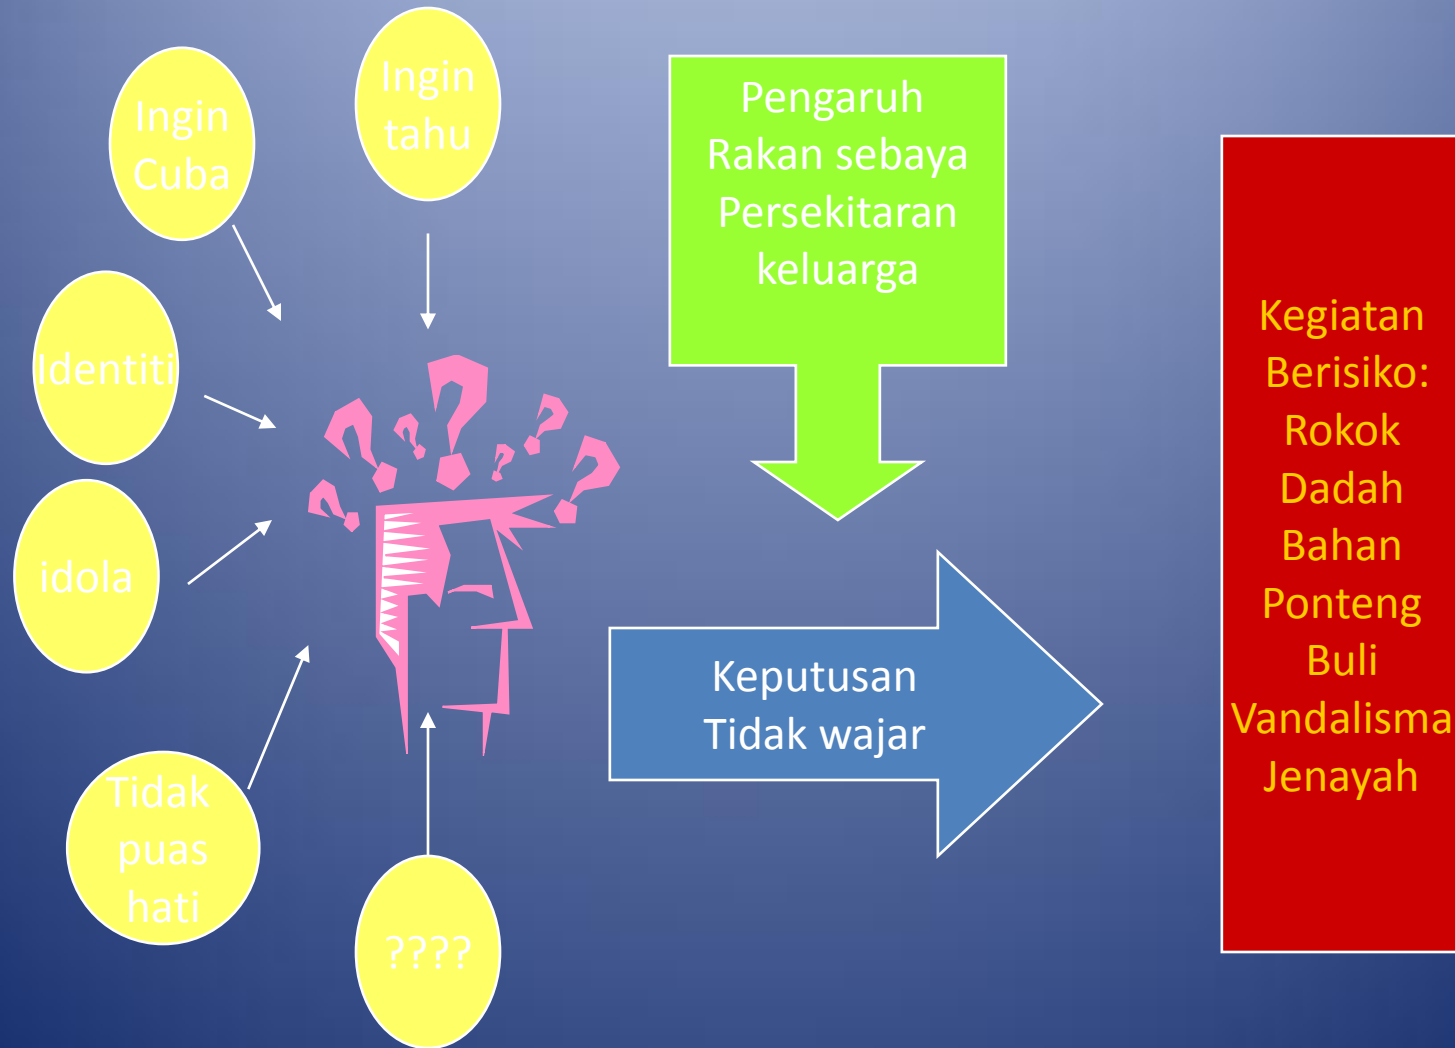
Ingin Cuba

Ingin tahu

Identiti

idola

Tidak puas hati

????

Pengaruh
Rakan sebaya
Persekitaran
keluarga

Keputusan
Tidak wajar

Kegiatan
Berisiko:
Rokok
Dadah
Bahan
Ponteng
Buli
Vandalisma
Jenayah